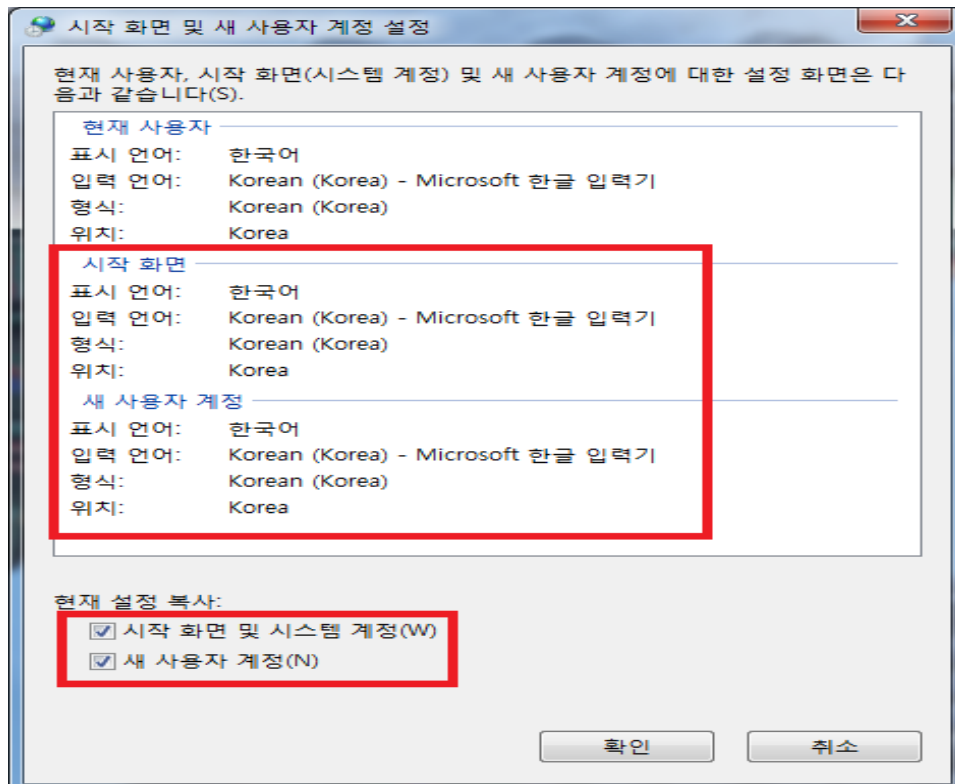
시작 화면 및 새 사용자 계정 설정

현재 사용자, 시작 화면(시스템 계정) 및 새 사용자 계정에 대한 설정 화면은 다음과 같습니다(S).

현재 사용자
표시 언어: 한국어
입력 언어: Korean (Korea) - Microsoft 한글 입력기
형식: Korean (Korea)
위치: Korea

시작 화면
표시 언어: 한국어
입력 언어: Korean (Korea) - Microsoft 한글 입력기
형식: Korean (Korea)
위치: Korea

새 사용자 계정
표시 언어: 한국어
입력 언어: Korean (Korea) - Microsoft 한글 입력기
형식: Korean (Korea)
위치: Korea

현재 설정 복사:
☑ 시작 화면 및 시스템 계정(W)
☑ 새 사용자 계정(N)

확인
취소